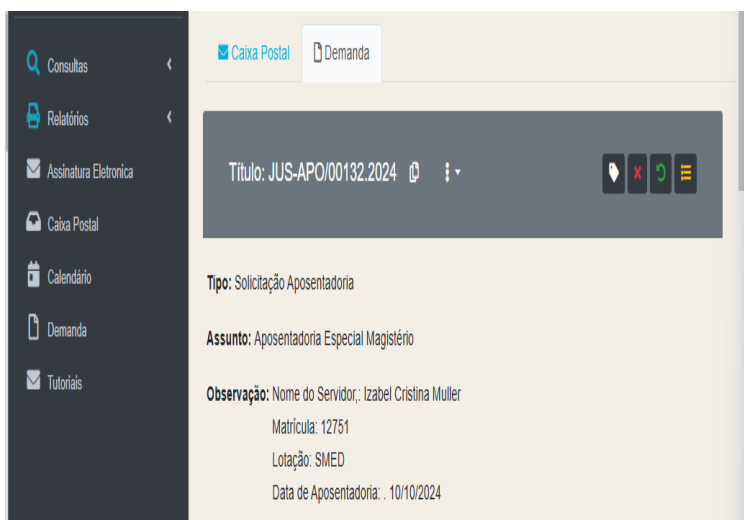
Consultas

Relatórios

Assinatura Eletronica

Caixa Postal

Calendário

Demanda

Tutoriais

Caixa Postal

Demanda

Título: JUS-APO/00132.2024

Tipo: Solicitação Aposentadoria

Assunto: Aposentadoria Especial Magistério

Observação: Nome do Servidor,: Izabel Cristina Muller
Matrícula: 12751
Lotação: SMED
Data de Aposentadoria: . 10/10/2024